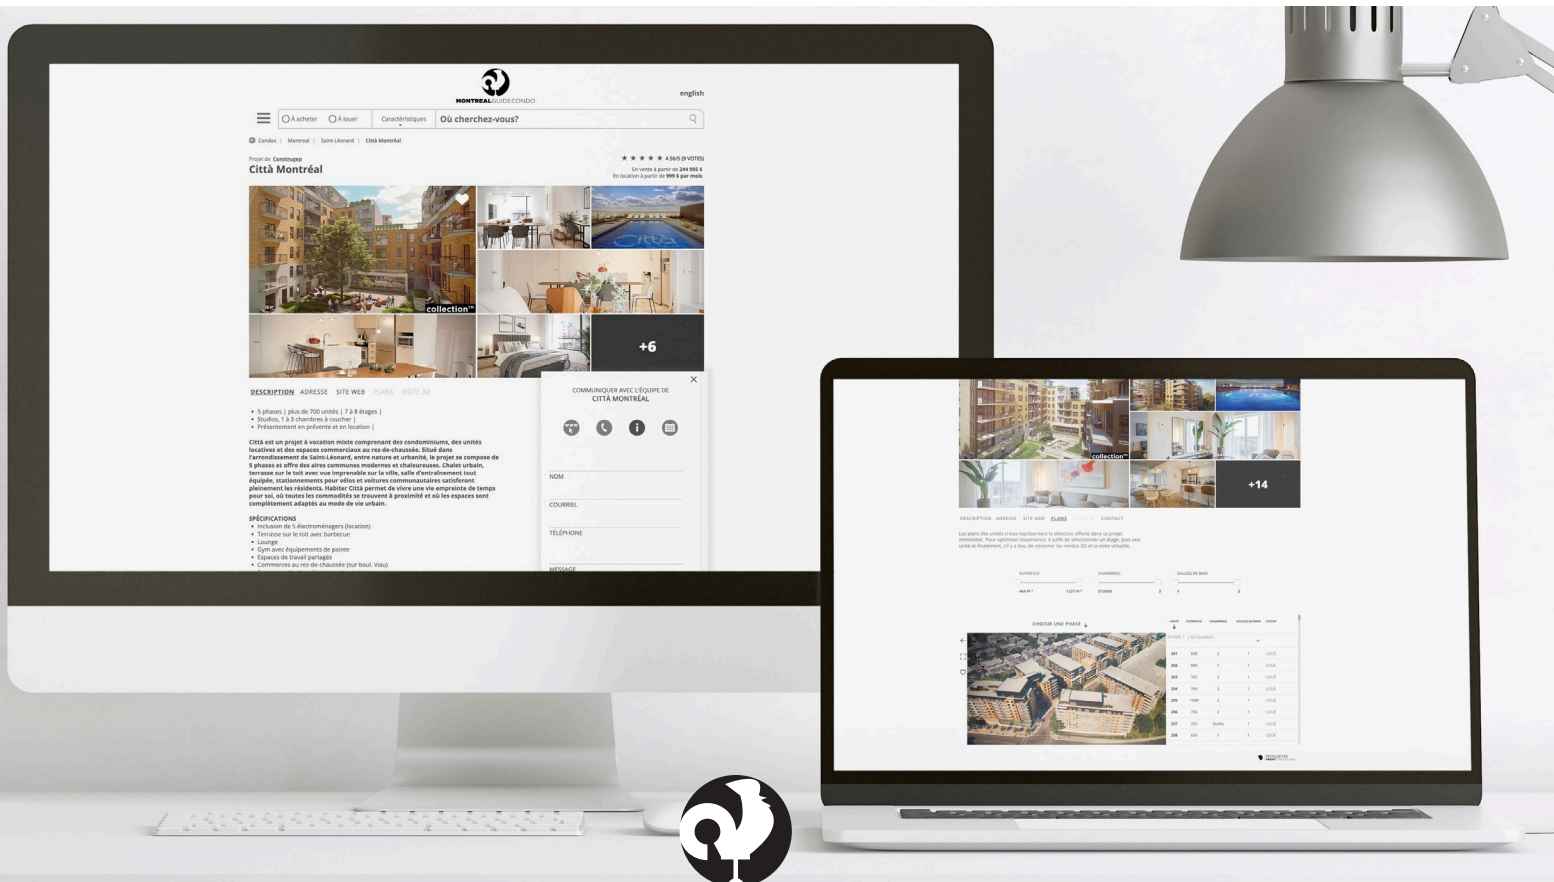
MONTREALGUIDECONDO

english

À acheter À louer Caractéristiques Où cherchez-vous?

Condos | Montréal | Saint-Léonard | Città Montréal

Projet de Construgep
Città Montréal

★★★★★ 4.56/5 (9 VOTES)
En vente à partir de 244 995 $
En location à partir de 999 $ par mois

collection

+6

DESCRIPTION ADRESSE SITE WEB PLANS VISITE 3D

• 5 phases | plus de 700 unités | 7 à 8 étages |
• Studios, 1 à 3 chambres à coucher |
• Présentement en prévente et en location |

Città est un projet à vocation mixte comprenant des condominiums, des unités locatives et des espaces commerciaux au rez-de-chaussée. Situé dans l'arrondissement de Saint-Léonard, entre nature et urbanité, le projet se compose de 5 phases et offre des aires communes modernes et chaleureuses. Chalet urbain, terrasse sur le toit avec vue imprenable sur la ville, salle d'entraînement tout équipée, stationnements pour vélos et voitures communautaires satisfèront pleinement les résidents. Habiter Città permet de vivre une vie empreinte de temps pour soi, où toutes les commodités se trouvent à proximité et où les espaces sont complètement adaptés au mode de vie urbain.

SPÉCIFICATIONS
• Inclusion de 5 électroménagers (location)
• Terrasse sur le toit avec barbecue
• Lounge
• Gym avec équipements de pointe
• Espaces de travail partagés
• Commerces au rez-de-chaussée (sur boul. Viau)

COMMUNIQUER AVEC L'ÉQUIPE DE
CITTÀ MONTRÉAL

NOM
COURRIEL
TÉLÉPHONE
MESSAGE

collection
+14

DESCRIPTION ADRESSE SITE WEB PLANS CONTACT

CHOISIR UNE PHASE